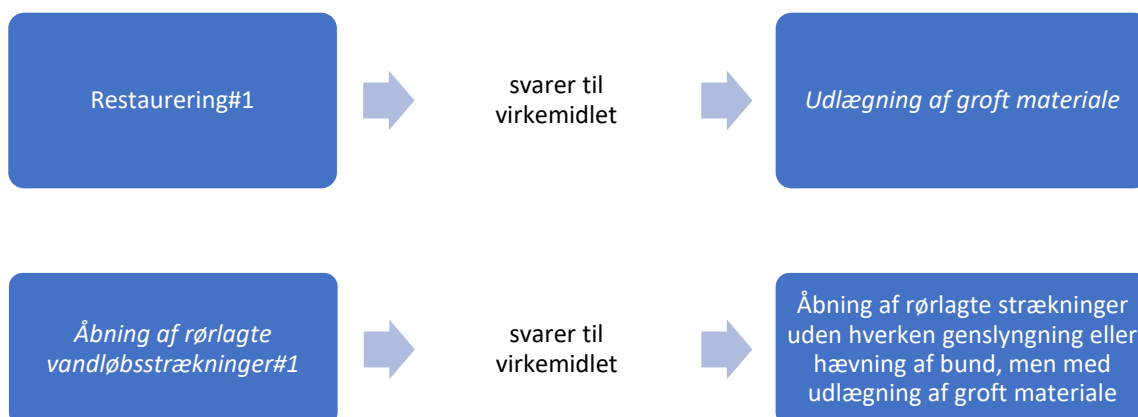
Restaurering#1

svarer til virkemidlet

*Udlægning af groft materiale*

*Åbning af rørlagte vandløbsstrækninger#1*

svarer til virkemidlet

Åbning af rørlagte strækninger uden hverken genslyngning eller hævning af bund, men med udlægning af groft materiale